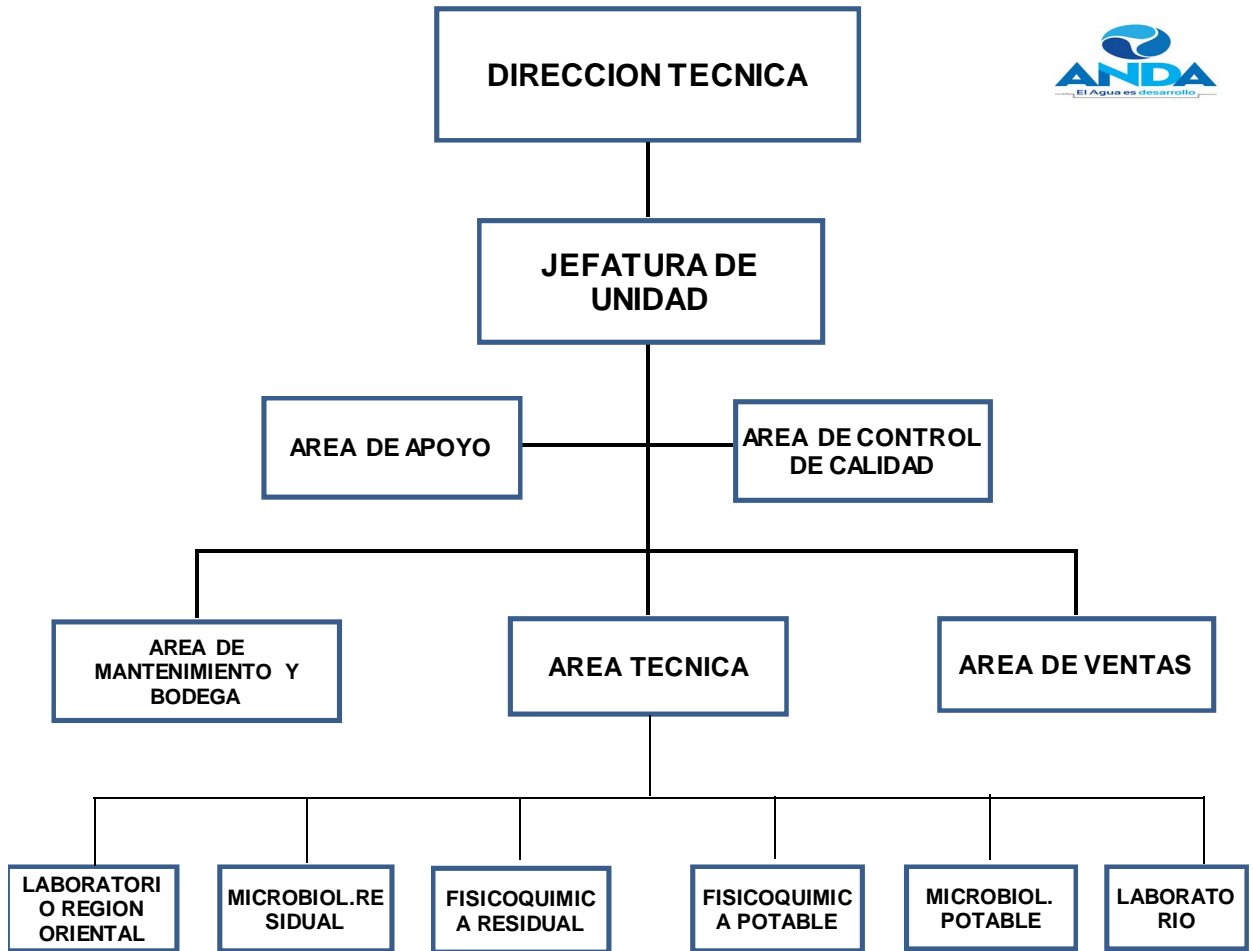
DIRECCION TECNICA

ANDA
El Agua es desarrollo

JEFATURA DE UNIDAD

AREA DE APOYO

AREA DE CONTROL DE CALIDAD

AREA DE MANTENIMIENTO Y BODEGA

AREA TECNICA

AREA DE VENTAS

LABORATORIO REGION ORIENTAL

MICROBIOL.RESIDUAL

FISICOQUIMICA RESIDUAL

FISICOQUIMICA POTABLE

MICROBIOL. POTABLE

LABORATORIO